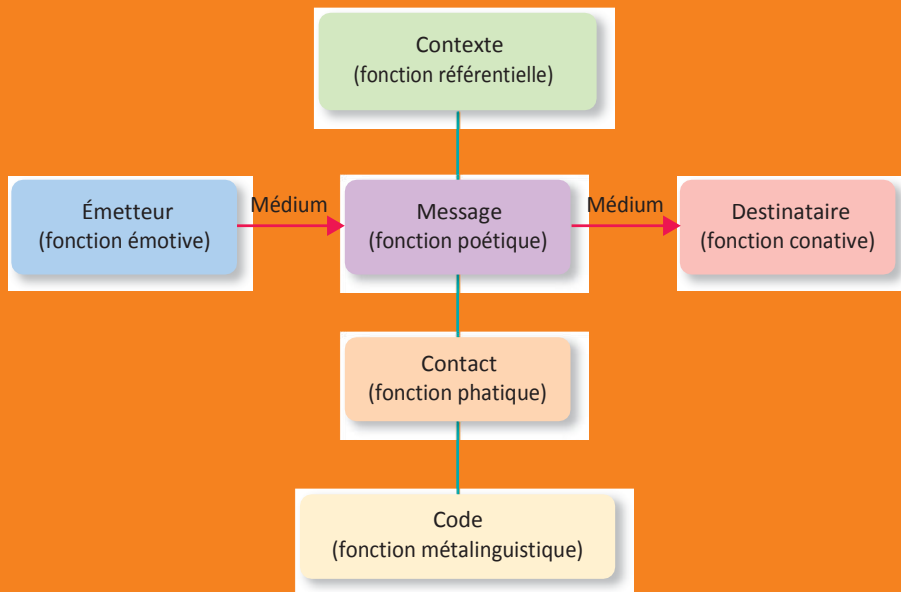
Contexte
(fonction référentielle)

Émetteur
(fonction émotive)

Médium

Message
(fonction poétique)

Médium

Destinataire
(fonction conative)

Contact
(fonction phatique)

Code
(fonction métalinguistique)